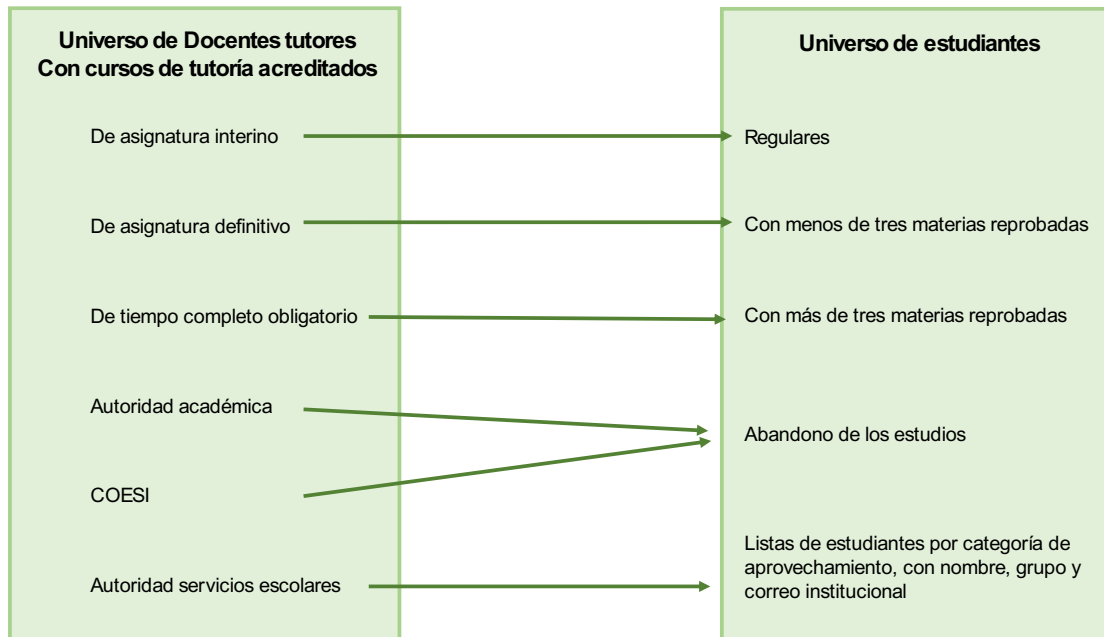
Universo de Docentes tutores
Con cursos de tutoría acreditados

De asignatura interino

De asignatura definitivo

De tiempo completo obligatorio

Autoridad académica

COESI

Autoridad servicios escolares

Universo de estudiantes

Regulares

Con menos de tres materias reprobadas

Con más de tres materias reprobadas

Abandono de los estudios

Listas de estudiantes por categoría de aprovechamiento, con nombre, grupo y correo institucional